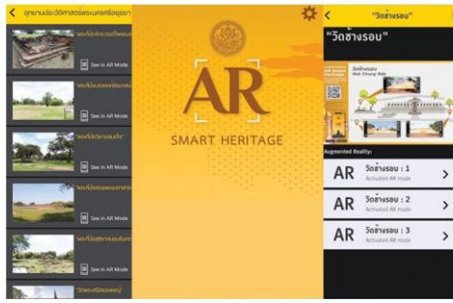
< อุทยานประวัติศาสตร์พระนครศรีอยุธยา

"วัดช้างรอบ"

"วัดช้างรอบ"

See in AR Mode

See in AR Mode

See in AR Mode

See in AR Mode

See in AR Mode

See in AR Mode

AR

SMART HERITAGE

< "วัดช้างรอบ"

"วัดช้างรอบ"

Augmented Reality:

AR วัดช้างรอบ : 1
Activated AR mode >

AR วัดช้างรอบ : 2
Activated AR mode >

AR วัดช้างรอบ : 3
Activated AR mode >